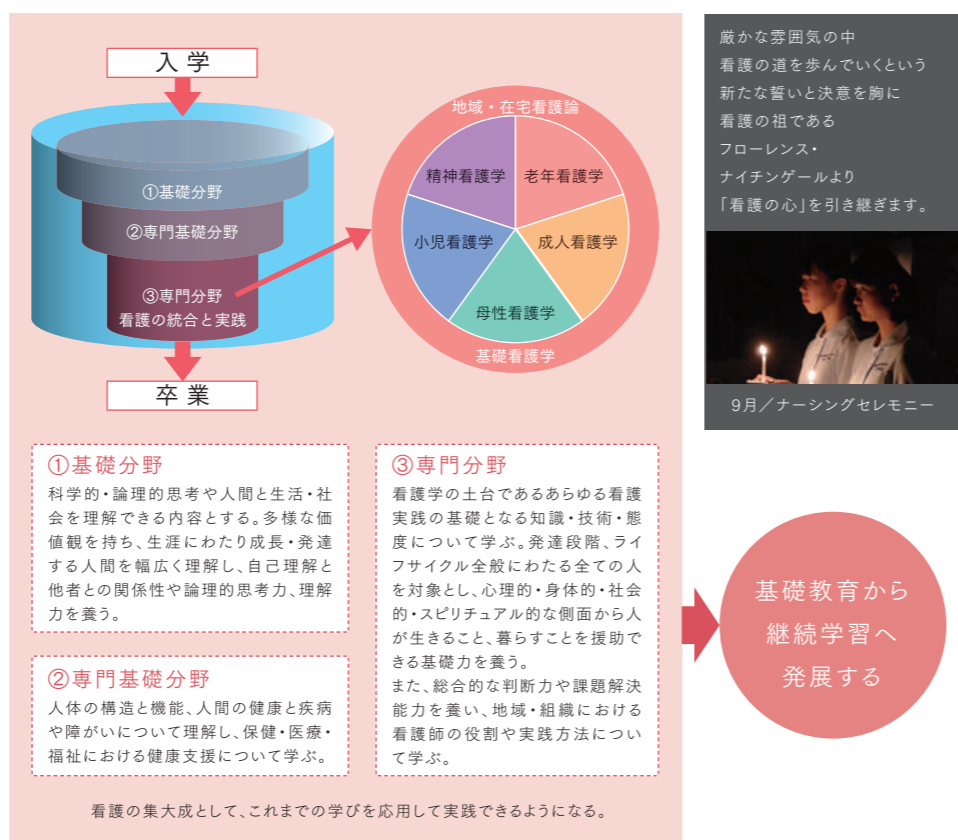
入学

①基礎分野
②専門基礎分野
③専門分野
看護の統合と実践

卒業

地域・在宅看護論
精神看護学
老年看護学
小児看護学
成人看護学
母性看護学
基礎看護学

厳かな雰囲気の中
看護の道を歩んでいくという
新たな誓いと決意を胸に
看護の祖である
フローレンス・
ナイチンゲールより
「看護の心」を引き継ぎます。

9月／ナーシングセレモニー

①基礎分野
科学的・論理的思考や人間と生活・社会を理解できる内容とする。多様な価値観を持ち、生涯にわたり成長・発達する人間を幅広く理解し、自己理解と他者との関係性や論理的思考力、理解力を養う。

②専門基礎分野
人体の構造と機能、人間の健康と疾病や障がいについて理解し、保健・医療・福祉における健康支援について学ぶ。

③専門分野
看護学の土台であるあらゆる看護実践の基礎となる知識・技術・態度について学ぶ。発達段階、ライフサイクル全般にわたる全ての人を対象とし、心理的・身体的・社会的・スピリチュアル的な側面から人が生きること、暮らすことを援助できる基礎力を養う。
また、総合的な判断力や課題解決能力を養い、地域・組織における看護師の役割や実践方法について学ぶ。

基礎教育から
継続学習へ
発展する

看護の集大成として、これまでの学びを応用して実践できるようになる。